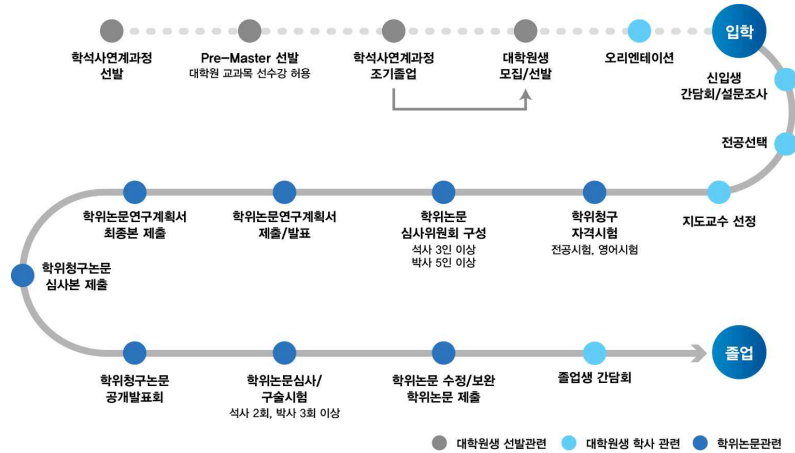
학석사연계과정
선발

Pre-Master 선발
대학원 교과목 선수강 허용

학석사연계과정
조기졸업

대학원생
모집/선발

오리엔테이션

입학

신입생
간담회/설문조사

전공선택

지도교수 선정

학위청구
자격시험
전공시험, 영어시험

학위논문
심사위원회 구성
석사 3인 이상
박사 5인 이상

학위논문연구계획서
제출/발표

학위논문연구계획서
최종본 제출

학위청구논문
심사본 제출

학위청구논문
공개발표회

학위논문심사/
구술시험
석사 2회, 박사 3회 이상

학위논문 수정/보완
학위논문 제출

졸업생 간담회

졸업

대학원생 선발관련
대학원생 학사 관련
학위논문관련